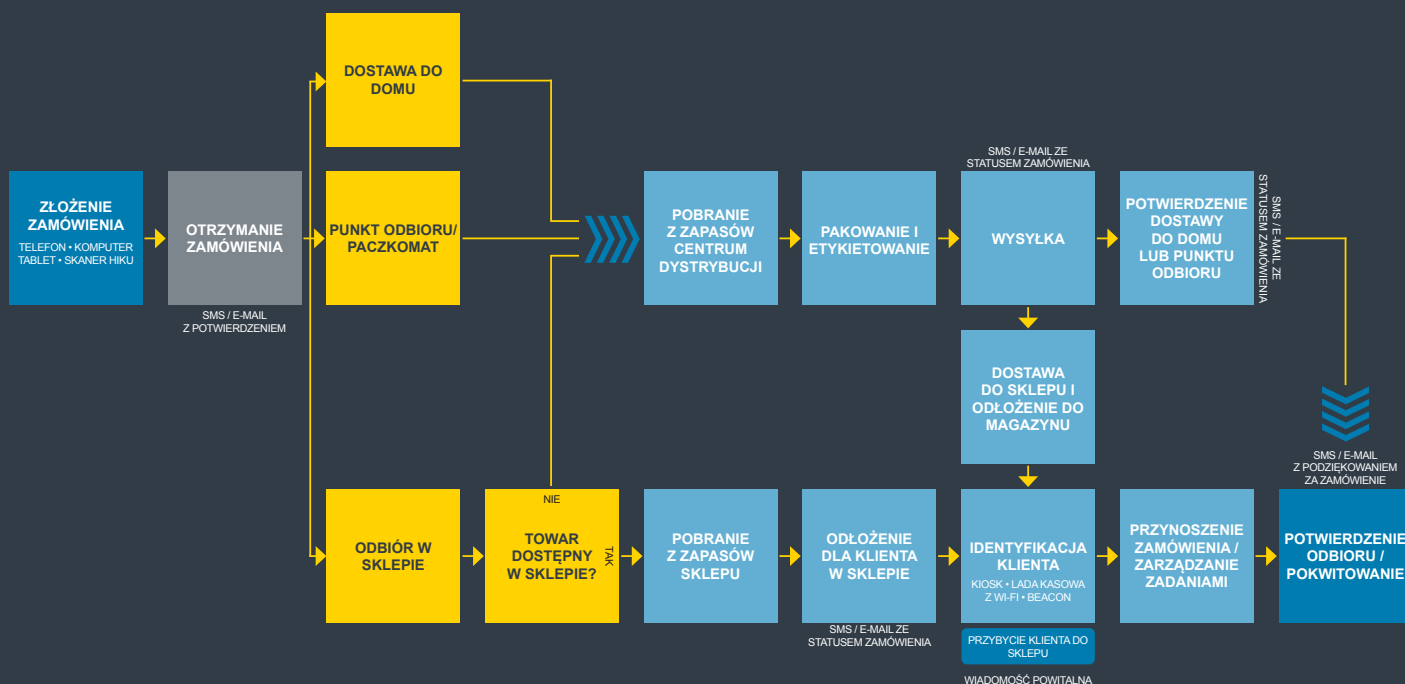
ZŁOŻENIE ZAMÓWIENIA
TELEFON • KOMPUTER TABLET • SKANER HIKU

OTRZYMANIE ZAMÓWIENIA

SMS / E-MAIL Z POTWIERDZENIEM

DOSTAWA DO DOMU

PUNKT ODBIORU/ PACZKOMAT

ODBIÓR W SKLEPIE

NIE

TOWAR DOSTĘPNY W SKLEPIE?

TAK

POBRANIE Z ZAPASÓW CENTRUM DYSTRYBUCJI

PAKOWANIE I ETYKIETOWANIE

SMS / E-MAIL ZE STATUSEM ZAMÓWIENIA

WYSYŁKA

POTWIERDZENIE DOSTAWY DO DOMU LUB PUNKTU ODBIORU

SMS / E-MAIL ZE STATUSEM ZAMÓWIENIA

DOSTAWA DO SKLEPU I ODŁOŻENIE DO MAGAZYNU

SMS / E-MAIL Z PODZIĘKOWANIEM ZA ZAMÓWIENIE

POBRANIE Z ZAPASÓW SKLEPU

ODŁOŻENIE DLA KLIENTA W SKLEPIE

SMS / E-MAIL ZE STATUSEM ZAMÓWIENIA

IDENTYFIKACJA KLIENTA
KIOSK • LADA KASOWA Z WI-FI • BEACON

PRZYBYCIE KLIENTA DO SKLEPU

WIADOMOŚĆ POWITALNA

PRZYNOSZENIE ZAMÓWIENIA / ZARZĄDZANIE ZADANIAMI

POTWIERDZENIE ODBIORU / POKWITOWANIE